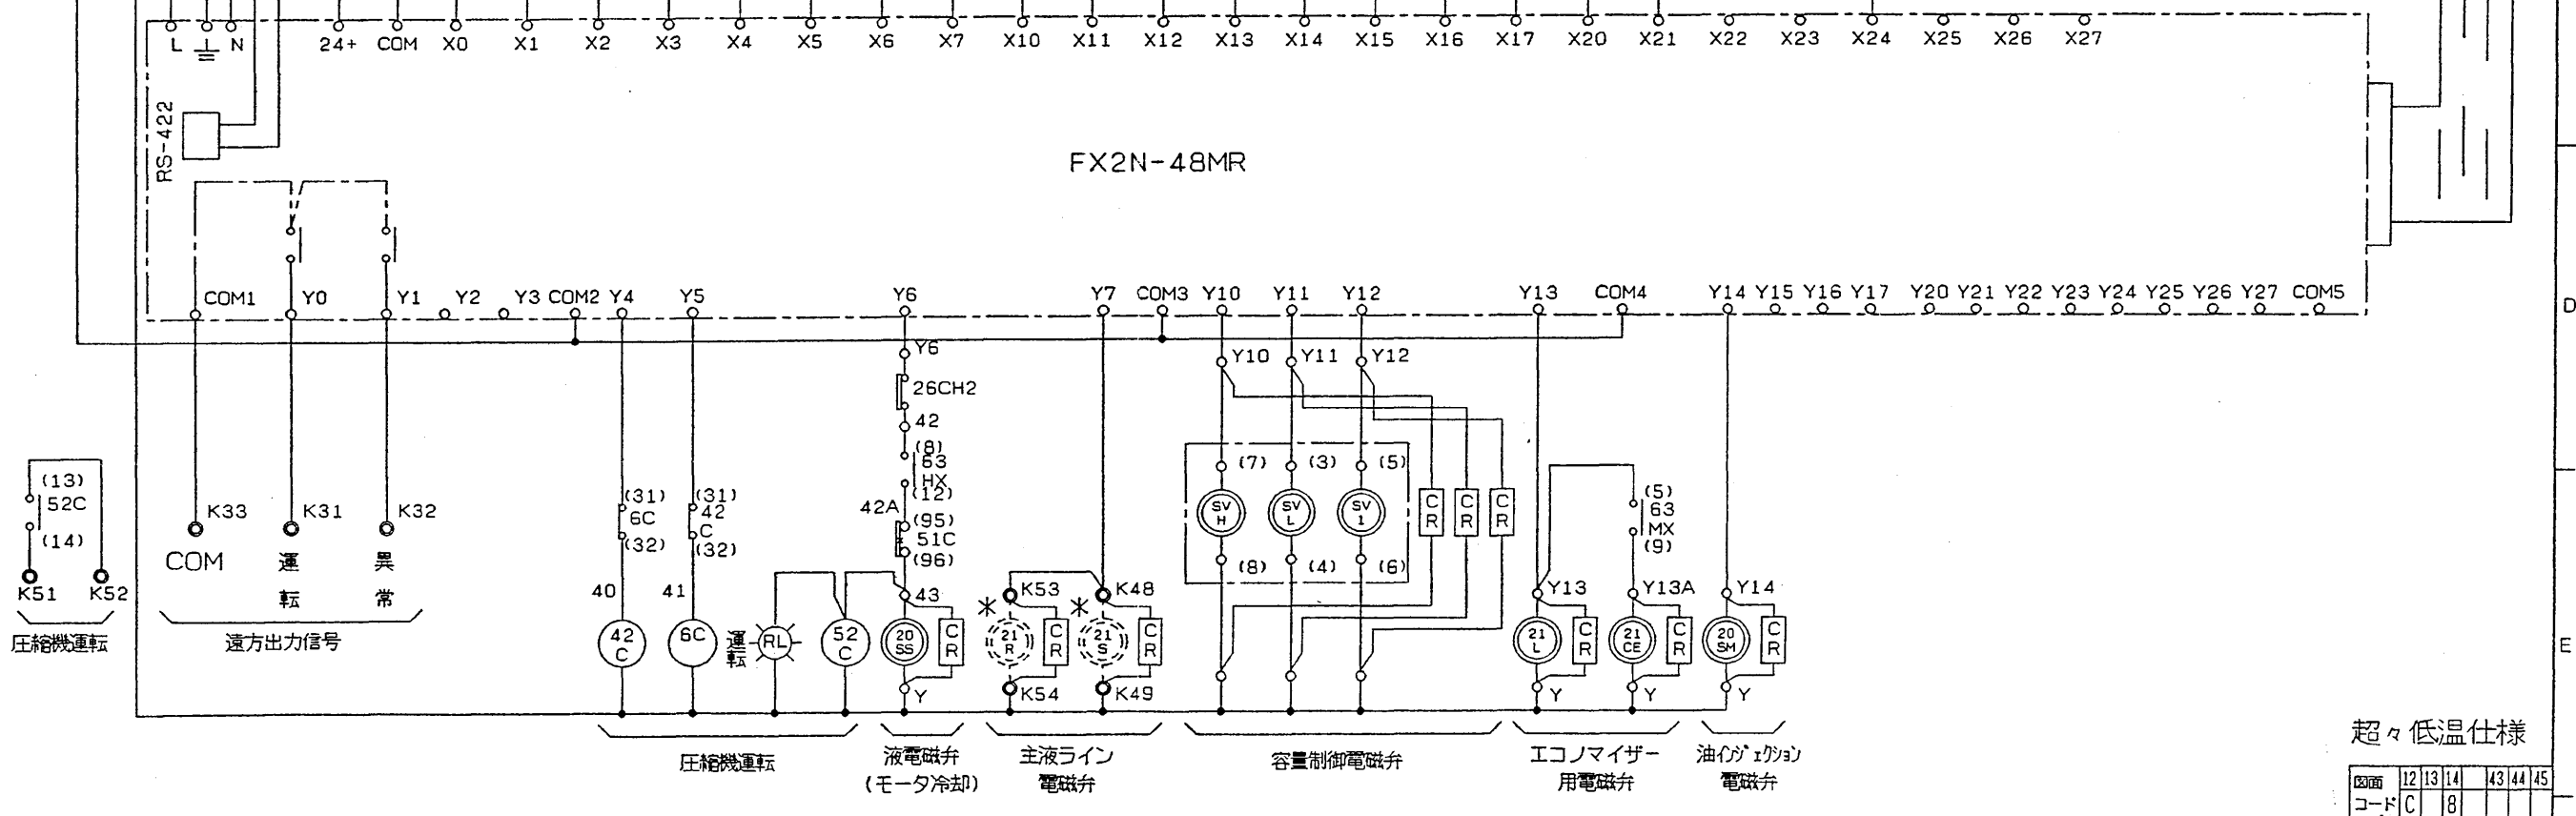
L N 24+ COM X0 X1 X2 X3 X4 X5 X6 X7 X10 X11 X12 X13 X14 X15 X16 X17 X20 X21 X22 X23 X24 X25 X26 X27

RS-422

FX2N-48MR

COM1 Y0 Y1 Y2 Y3 COM2 Y4 Y5 Y6 Y7 COM3 Y10 Y11 Y12 Y13 COM4 Y14 Y15 Y16 Y17 Y20 Y21 Y22 Y23 Y24 Y25 Y26 Y27 COM5

D

Y6
26CH2
42
(8)
63
HX
(12)
42A
(95)
51C
(96)
43

Y10 Y11 Y12

(7) (3) (5)
SV H
SV L
SV 1
(8) (4) (6)
C R
C R
C R

(13)
52C
(14)
K51 K52
圧縮機運転

K33 K31 K32
COM 運転 異常
遠方出力信号

(31)
6C
(32)
(31)
42
C
(32)
40 41
42 C
6C
運転
RL
52 C
20 SS
C R

K53 K48
* *
21 R
C R
21 S
C R
K54 K49

(5)
63
MX
(9)
Y13 Y13A Y14
21 L
C R
21 CE
C R
20 SM
C R
Y Y Y Y

E

圧縮機運転
液電磁弁 (モータ冷却)
主液ライン 電磁弁
容量制御電磁弁
エコノマイザー 用電磁弁
油インジェクション 電磁弁

超々低温仕様

| 図面 | 12 | 13 | 14 | | 43 | 44 | 45 |
|---|---|---|---|---|---|---|---|
| コード | C | | 8 | | | | |